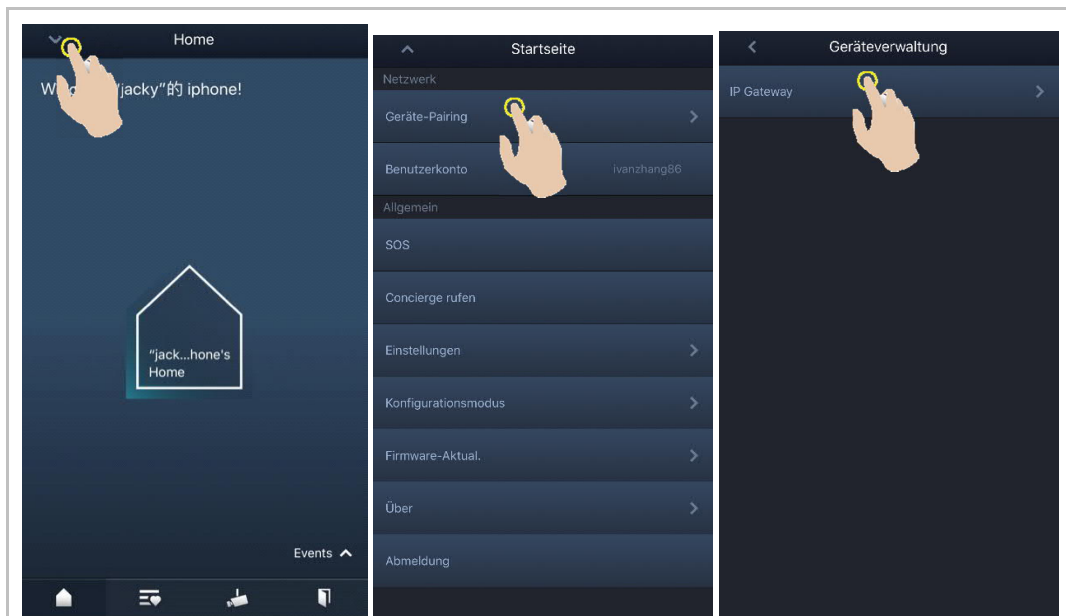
Home

W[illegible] "jacky"的 iphone!

"jack...hone's Home

Events

Startseite

Netzwerk

Geräte-Pairing

Benutzerkonto ivanzhang86

Allgemein

SOS

Concierge rufen

Einstellungen

Konfigurationsmodus

Firmware-Aktual.

Über

Abmeldung

Geräteverwaltung

IP Gateway